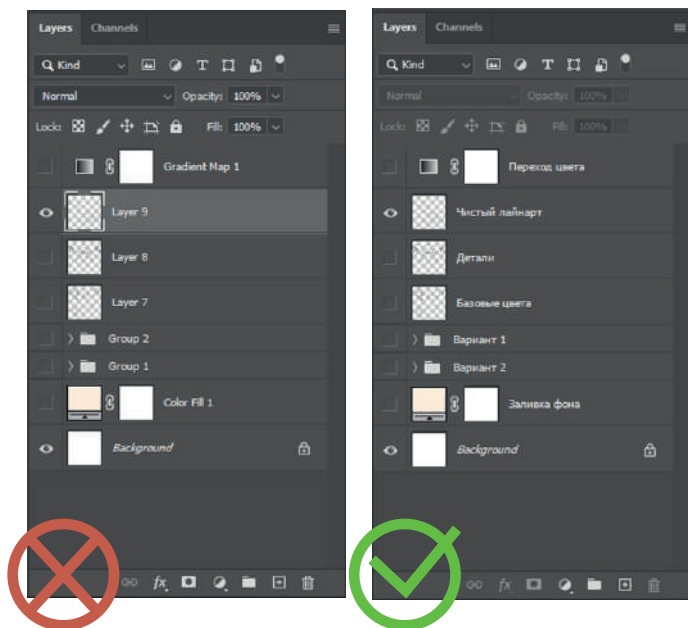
Layers Channels

Kind

Normal Opacity: 100%

Lock: Fill: 100%

Gradient Map 1

Layer 9

Layer 8

Layer 7

Group 2

Group 1

Color Fill 1

Background

Layers Channels

Kind

Normal Opacity: 100%

Lock: Fill: 100%

Переход цвета

Чистый лайнарт

Детали

Базовые цвета

Вариант 1

Вариант 2

Заливка фона

Background